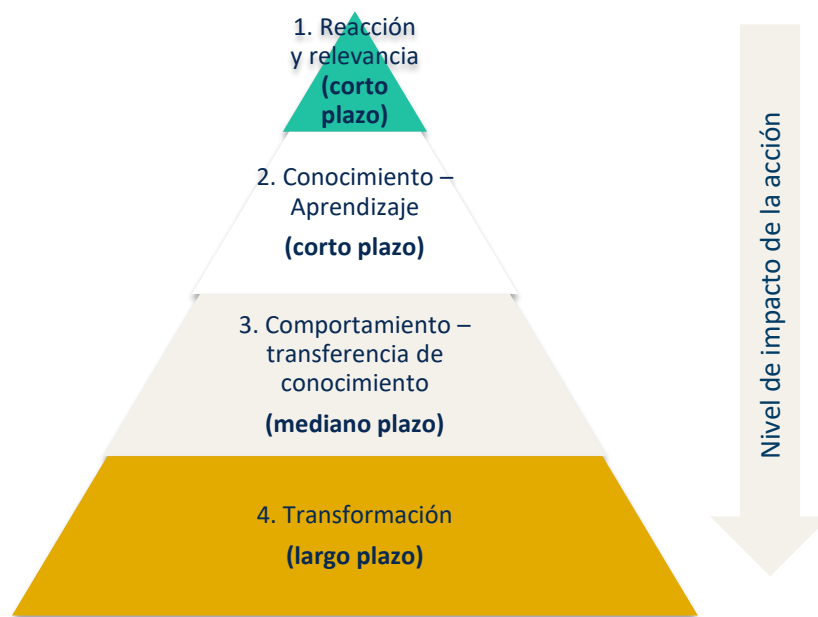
1. Reacción y relevancia
(corto plazo)

2. Conocimiento – Aprendizaje
(corto plazo)

3. Comportamiento – transferencia de conocimiento
(mediano plazo)

4. Transformación
(largo plazo)

Nivel de impacto de la acción